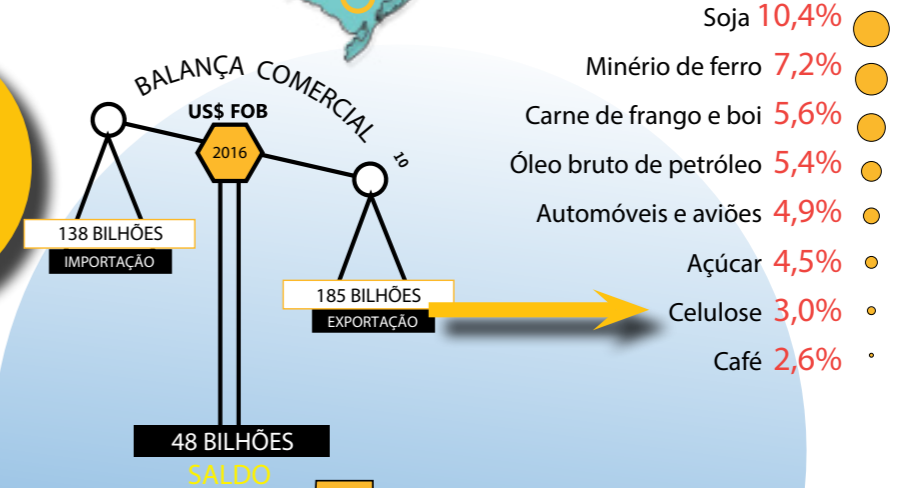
BALANÇA COMERCIAL

US$ FOB

2016

10

138 BILHÕES

IMPORTAÇÃO

185 BILHÕES

EXPORTAÇÃO

48 BILHÕES

SALDO

Soja 10,4%

Minério de ferro 7,2%

Carne de frango e boi 5,6%

Óleo bruto de petróleo 5,4%

Automóveis e aviões 4,9%

Açúcar 4,5%

Celulose 3,0%

Café 2,6%